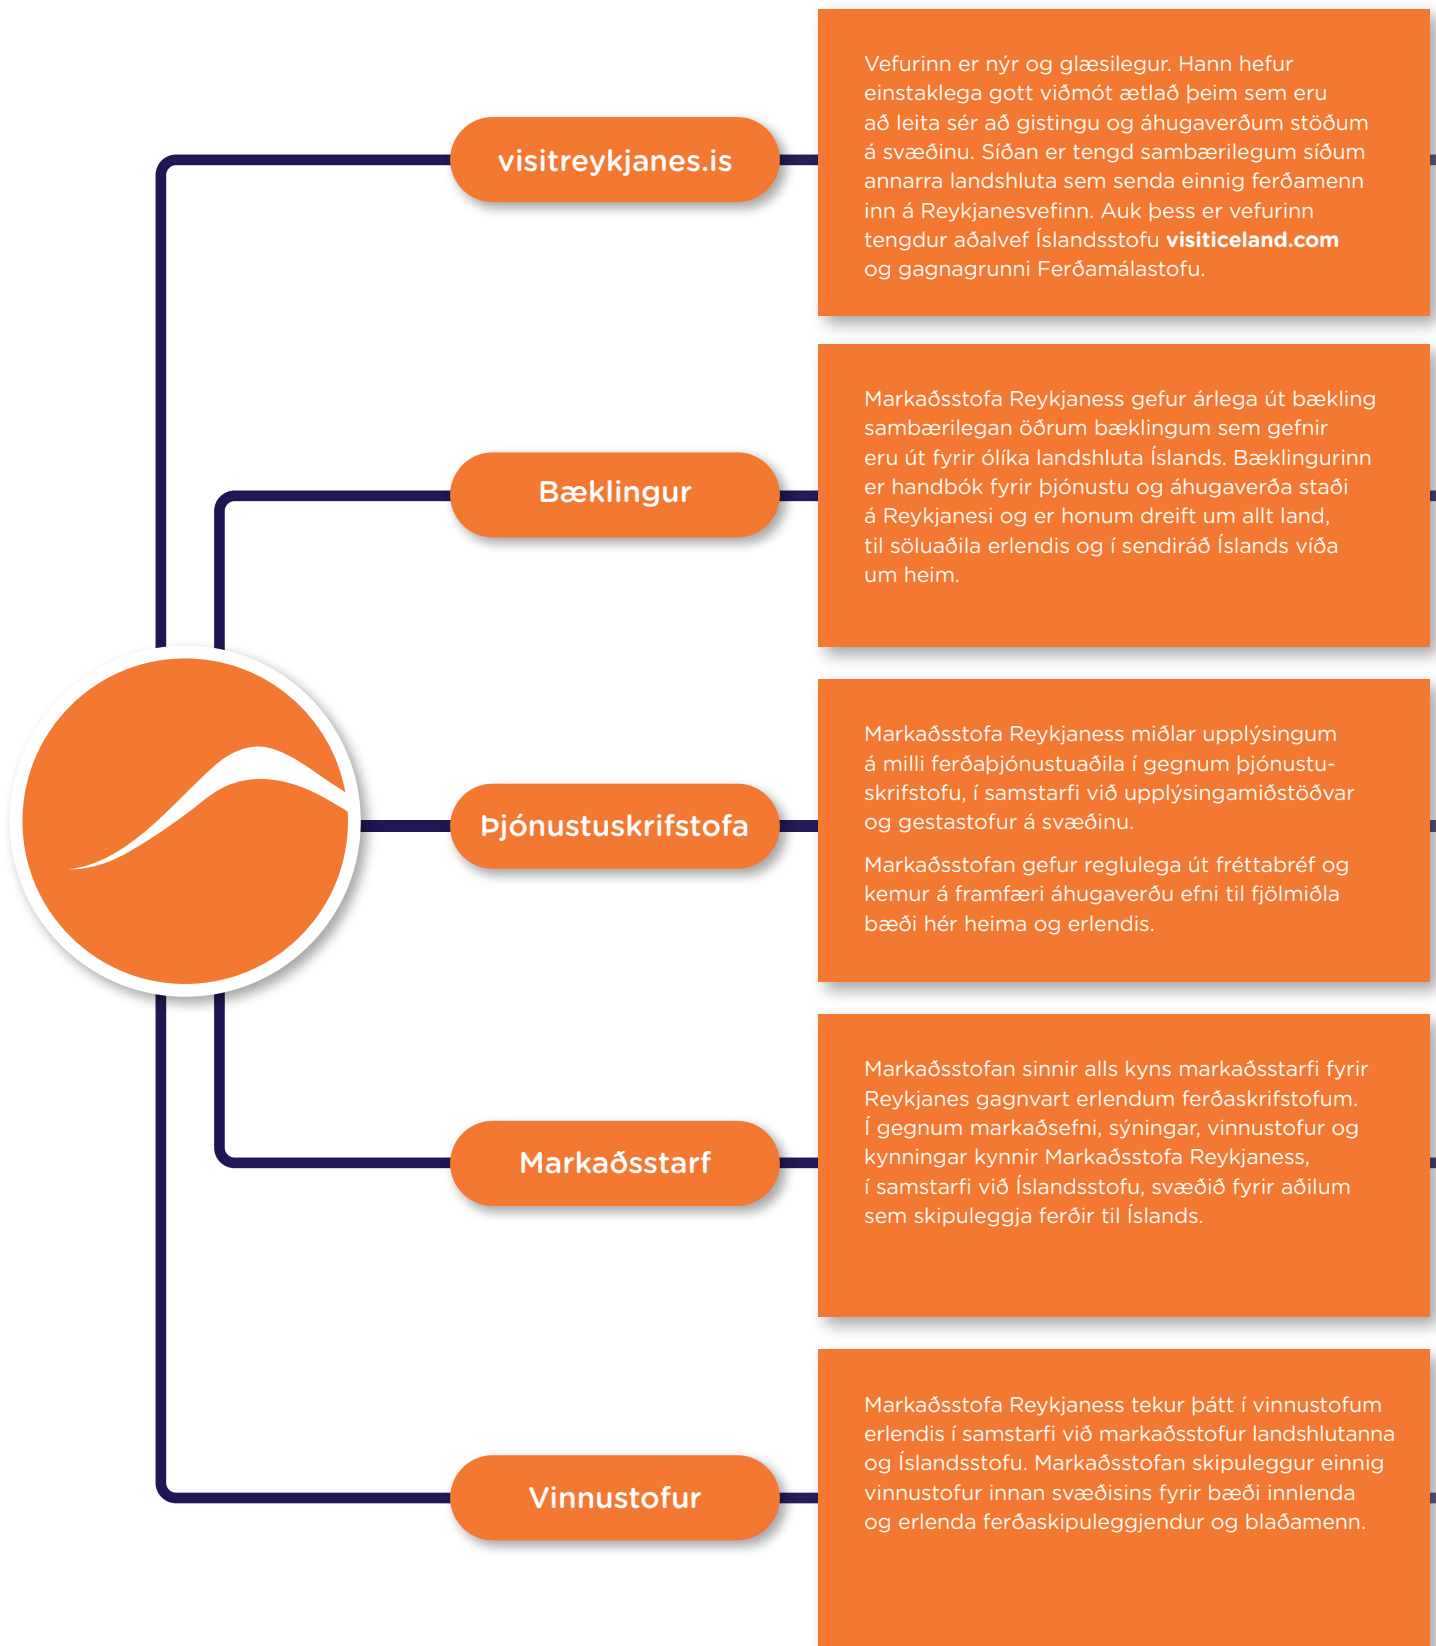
visitreykjanes.is

Vefurinn er nýr og glæsilegur. Hann hefur einstaklega gott viðmót ætlað þeim sem eru að leita sér að gistingu og áhugaverðum stöðum á svæðinu. Síðan er tengd sambærilegum síðum annarra landshluta sem senda einnig ferðamenn inn á Reykjanesvefinn. Auk þess er vefurinn tengdur aðalvef Íslandsstofu **visiticeland.com** og gagnagrunni Ferðamálastofu.

Bæklingur

Markaðsstofa Reykjaness gefur árlega út bækling sambærilegan öðrum bæklingum sem gefnir eru út fyrir ólíka landshluta Íslands. Bæklingurinn er handbók fyrir þjónustu og áhugaverða staði á Reykjanesi og er honum dreift um allt land, til söluaðila erlendis og í sendiráð Íslands víða um heim.

Þjónustuskrifstofa

Markaðsstofa Reykjaness miðlar upplýsingum á milli ferðaþjónustuaðila í gegnum þjónustuskrifstofu, í samstarfi við upplýsingamiðstöðvar og gestastofur á svæðinu.

Markaðsstofan gefur reglulega út fréttabréf og kemur á framfæri áhugaverðu efni til fjölmiðla bæði hér heima og erlendis.

Markaðsstarf

Markaðsstofan sinnir alls kyns markaðsstarfi fyrir Reykjanes gagnvart erlendum ferðaskrifstofum. Í gegnum markaðsefni, sýningar, vinnustofur og kynningar kynnir Markaðsstofa Reykjaness, í samstarfi við Íslandsstofu, svæðið fyrir aðilum sem skipuleggja ferðir til Íslands.

Vinnustofur

Markaðsstofa Reykjaness tekur þátt í vinnustofum erlendis í samstarfi við markaðsstofur landshlutanna og Íslandsstofu. Markaðsstofan skipuleggur einnig vinnustofur innan svæðisins fyrir bæði innlenda og erlenda ferðaskipuleggjendur og blaðamenn.